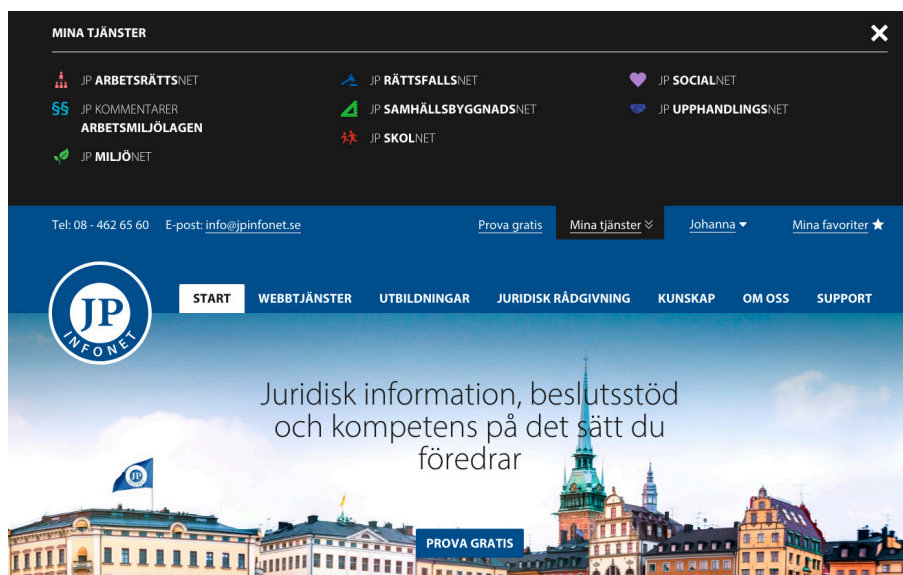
MINA TJÄNSTER

JP ARBETSRÄTTSNET
§§ JP KOMMENTARER ARBETSMILJÖLAGEN
JP MILJÖNET

JP RÄTTSFALLSNET
JP SAMHÄLLSBYGGNADSNET
JP SKOLNET

JP SOCIALNET
JP UPPHANDLINGSNET

Tel: 08 - 462 65 60 E-post: info@jpinfonet.se

Prova gratis Mina tjänster Johanna Mina favoriter

JP INFONET

START WEBBTJÄNSTER UTBILDNINGAR JURIDISK RÅDGIVNING KUNSKAP OM OSS SUPPORT

Juridisk information, beslutsstöd och kompetens på det sätt du föredrar

JP

PROVA GRATIS